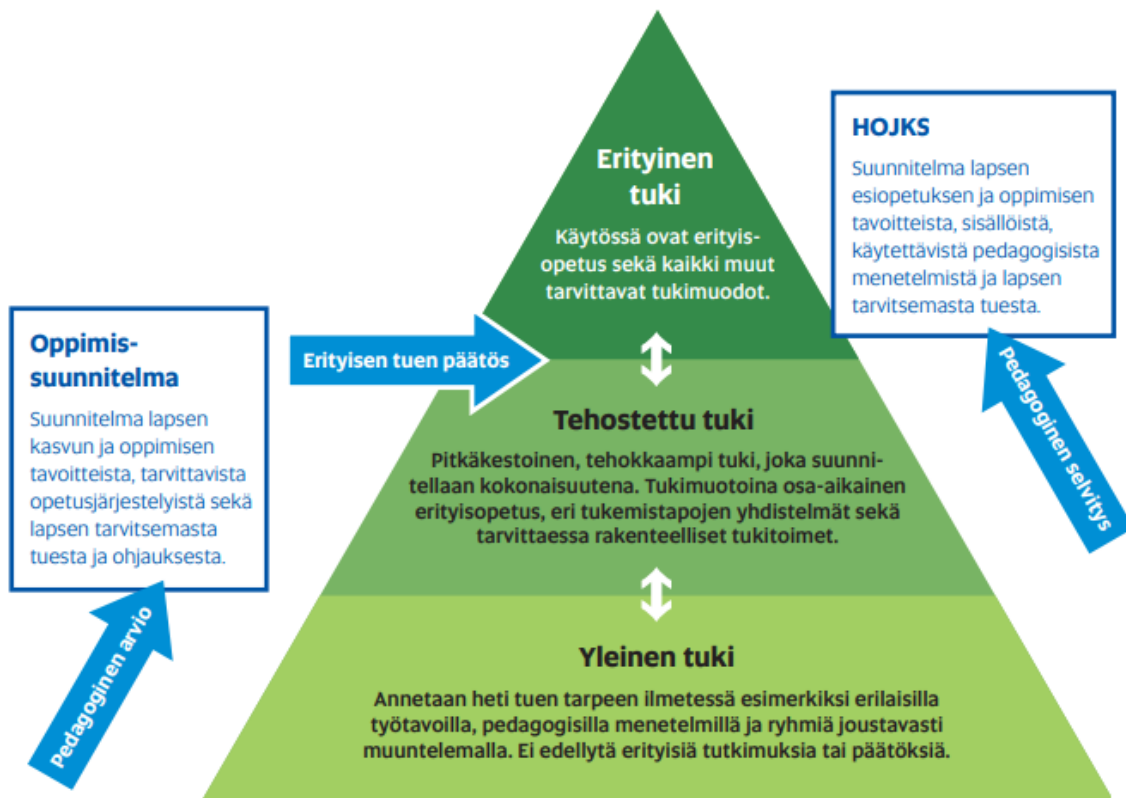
Erityinen tuki

Käytössä ovat erityisopetus sekä kaikki muut tarvittavat tukimuodot.

HOJKS

Suunnitelma lapsen esiopetuksen ja oppimisen tavoitteista, sisällöistä, käytettävistä pedagogisista menetelmistä ja lapsen tarvitsemasta tuesta.

Oppimissuunnitelma

Suunnitelma lapsen kasvun ja oppimisen tavoitteista, tarvittavista opetusjärjestelyistä sekä lapsen tarvitsemasta tuesta ja ohjauksesta.

Erityisen tuen päätös

Tehostettu tuki

Pitkäkestoinen, tehokkaampi tuki, joka suunnitellaan kokonaisuutena. Tukimuotoina osa-aikainen erityisopetus, eri tukemistapojen yhdistelmät sekä tarvittaessa rakenteelliset tukitoimet.

Pedagoginen selvitys

Pedagoginen arvio

Yleinen tuki

Annetaan heti tuen tarpeen ilmetessä esimerkiksi erilaisilla työtavoilla, pedagogisilla menetelmillä ja ryhmiä joustavasti muuntelemalla. Ei edellytä erityisiä tutkimuksia tai päätöksiä.